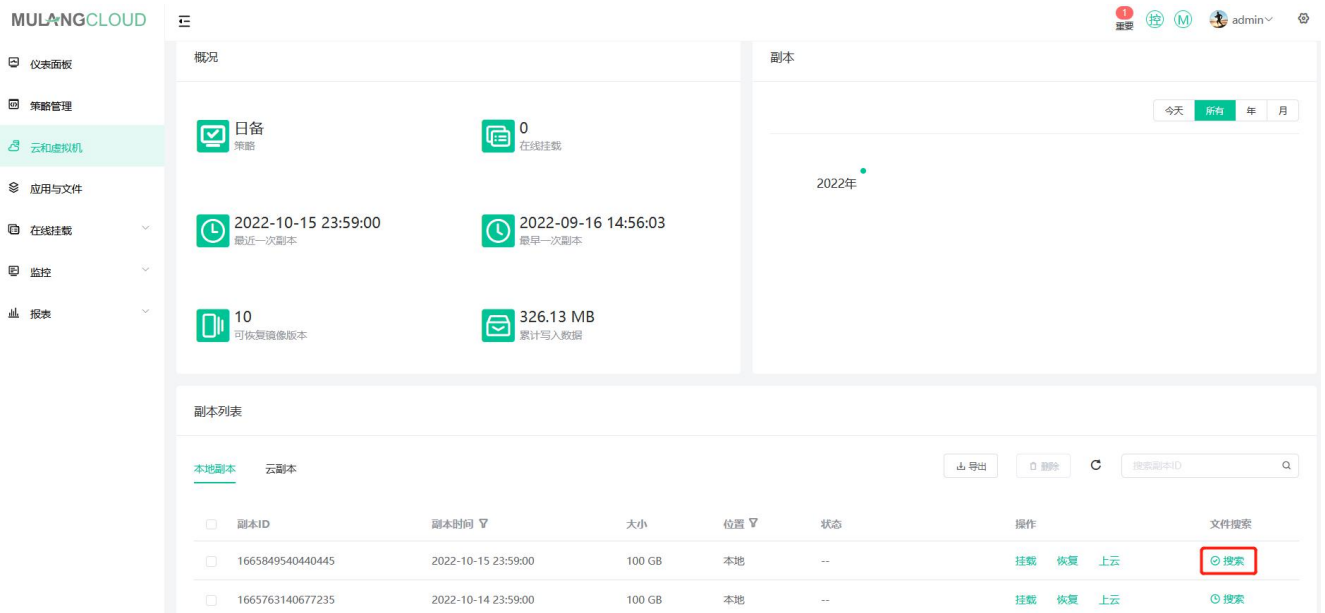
MULANGCLOUD

1 重要 控 M admin

仪表面板
策略管理
云和虚拟机
应用与文件
在线挂载
监控
报表

概况

日备
策略

0
在线挂载

2022-10-15 23:59:00
最近一次副本

2022-09-16 14:56:03
最早一次副本

10
可恢复镜像版本

326.13 MB
累计写入数据

副本

今天 所有 年 月

2022年

副本列表

本地副本 云副本

导出 删除 搜索副本ID

| 副本ID | 副本时间 | 大小 | 位置 | 状态 | 操作 | 文件搜索 |
|---|---|---|---|---|---|---|
| 1665849540440445 | 2022-10-15 23:59:00 | 100 GB | 本地 | -- | 挂载 恢复 上云 | 搜索 |
| 1665763140677235 | 2022-10-14 23:59:00 | 100 GB | 本地 | -- | 挂载 恢复 上云 | 搜索 |